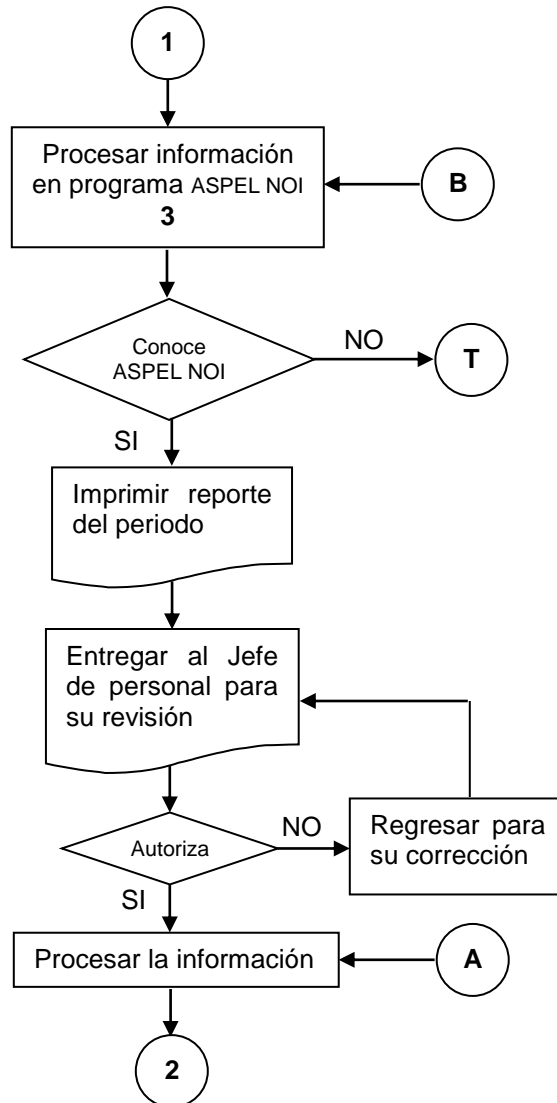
1

Procesar información en programa ASPEL NOI
3

B

Conoce ASPEL NOI

NO

T

SI

Imprimir reporte del periodo

Entregar al Jefe de personal para su revisión

Autoriza

NO

Regresar para su corrección

SI

Procesar la información

A

2